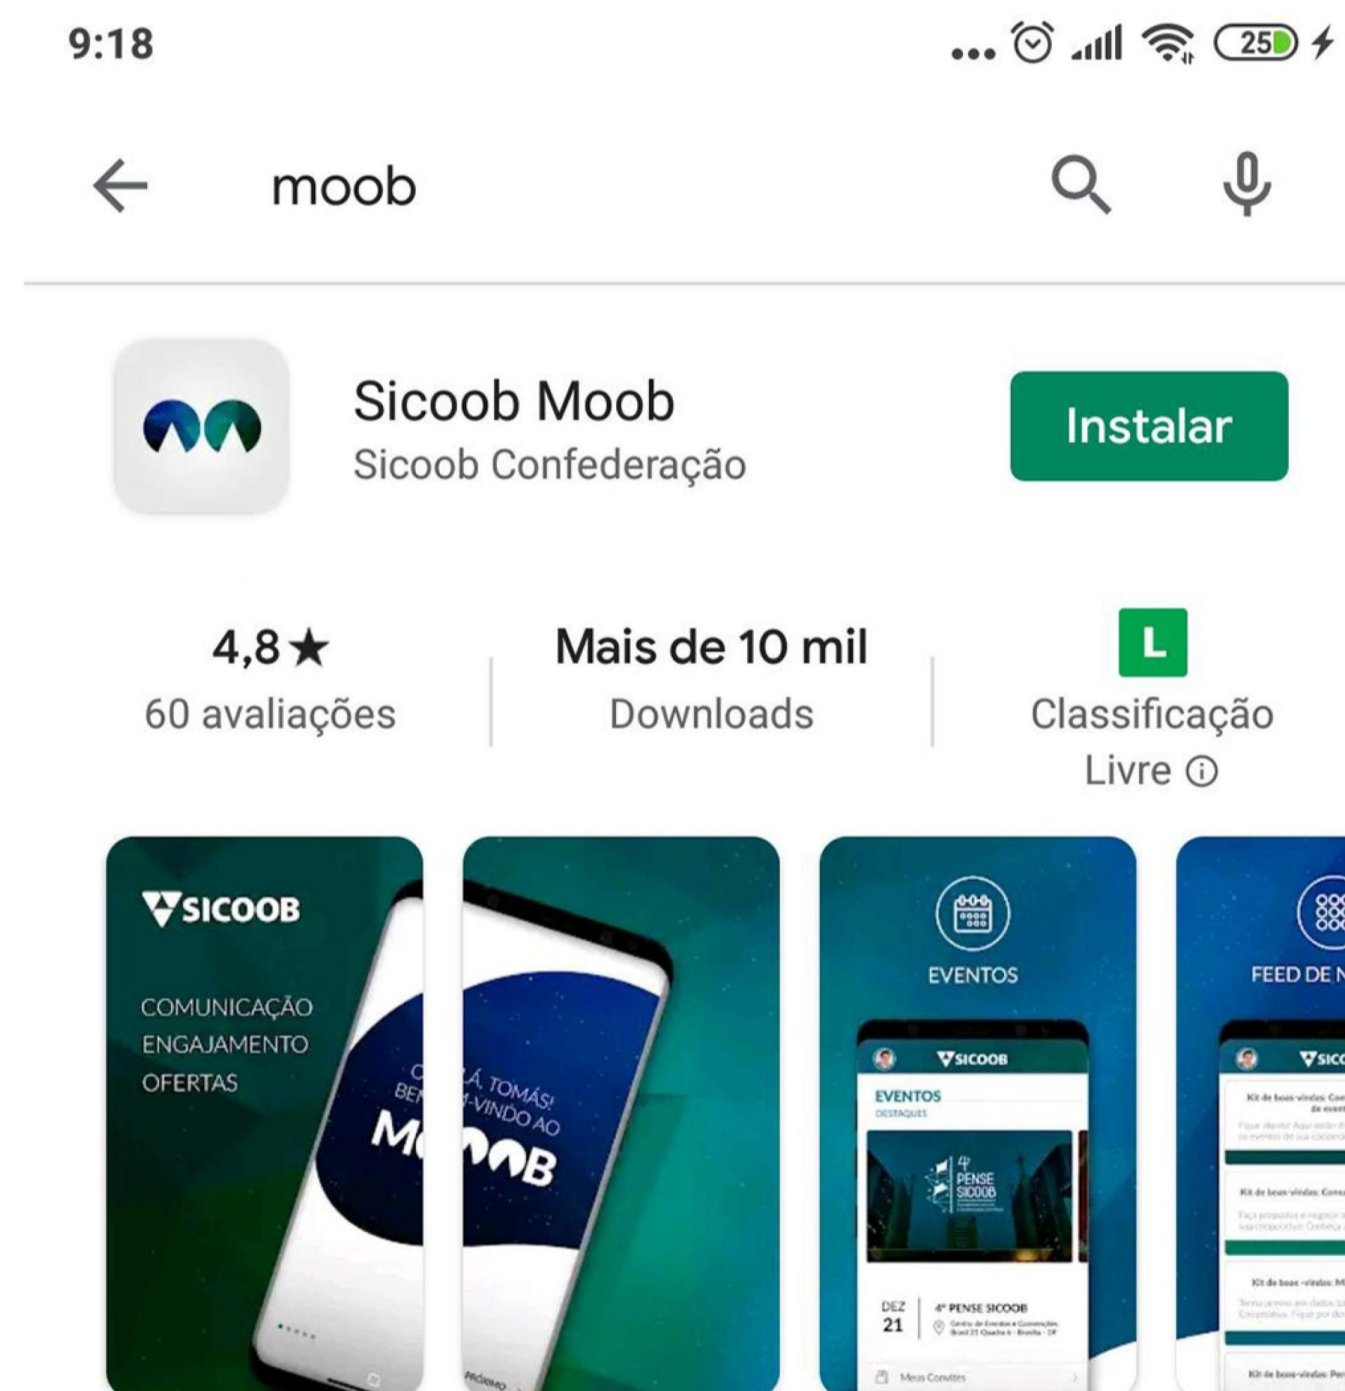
9:18

25

moob

Sicoob Moob
Sicoob Confederação

Instalar

4,8★
60 avaliações

Mais de 10 mil
Downloads

L
Classificação Livre ⓘ

SICOOB
COMUNICAÇÃO
ENGAJAMENTO
OFERTAS

O BE M

LÁ, TOMÁS! M-VINDO AO OB

EVENTOS

SICOOB
EVENTOS
DESTAQUES
4ª PENSE SICOOB
DEZ 21
4ª PENSE SICOOB
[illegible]
Meus Convites

FEED DE N
SICO
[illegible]